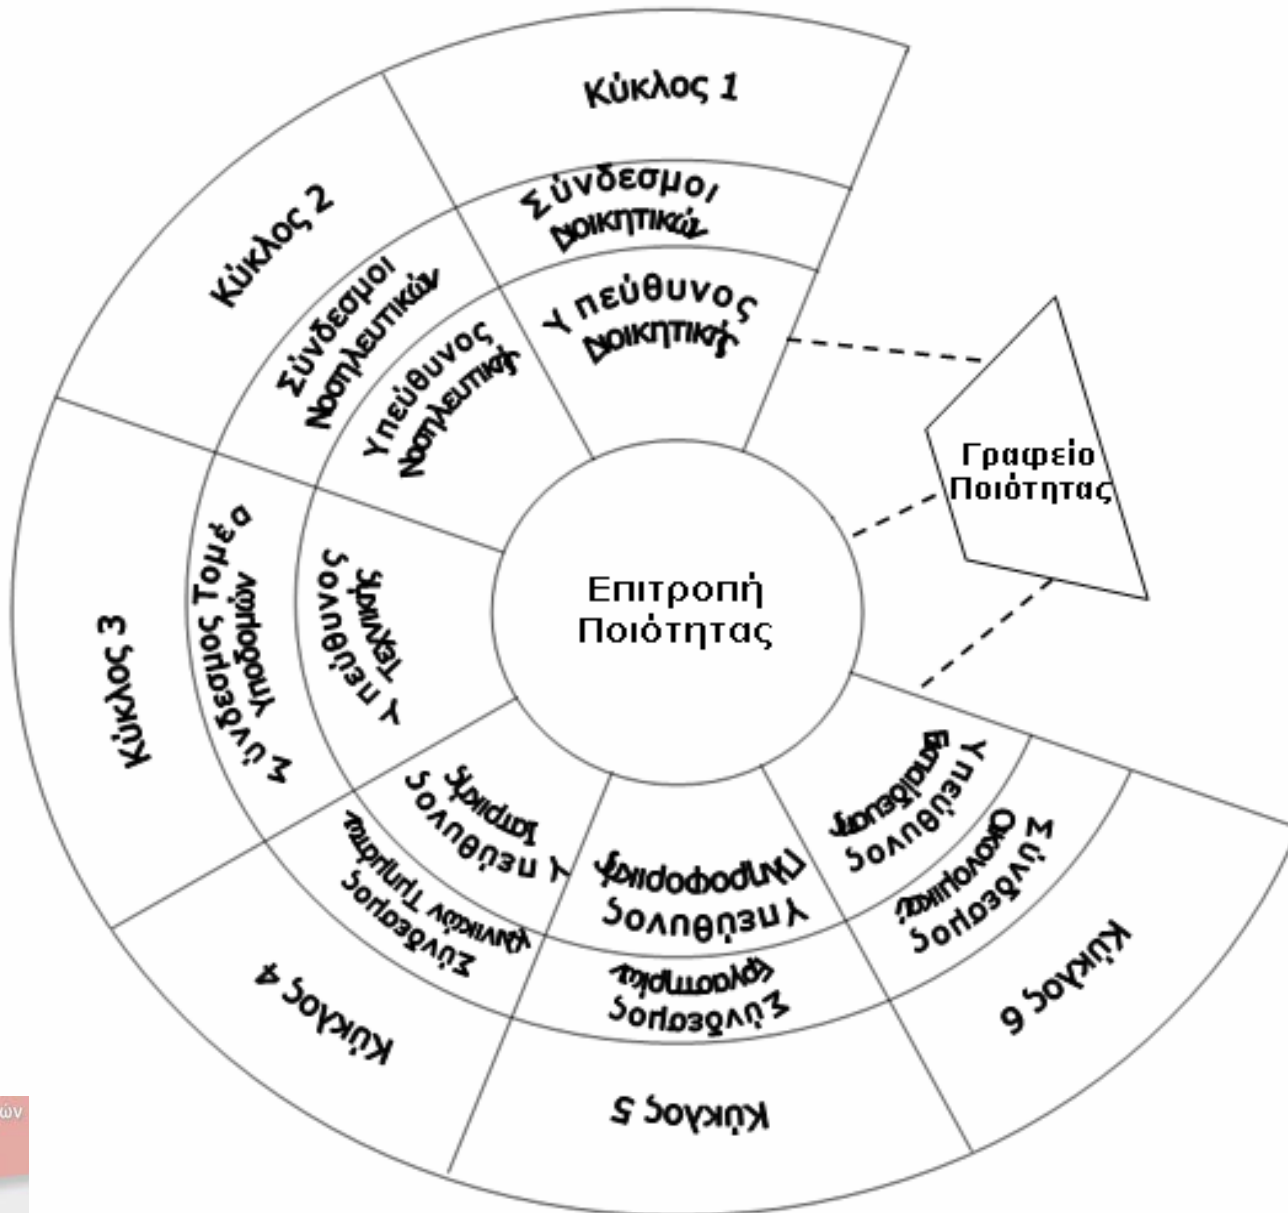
Κύκλος 1

Σύνδεσμοι Διοικητικών

Υπεύθυνος Διοικητικής

Κύκλος 2

Σύνδεσμοι Νοσηλευτικών

Υπεύθυνος Νοσηλευτικής

Κύκλος 3

Σύνδεσμος Τομέα Υποδομών

Υπεύθυνος Τεχνικής

Επιτροπή Ποιότητας

Γραφείο Ποιότητας

Υπεύθυνος Ιατρικής

Σύνδεσμοι Κλινικών Τμημάτων

Κύκλος 4

Υπεύθυνος Πληροφορικής

Σύνδεσμοι Εργαστηρίων

Κύκλος 5

Υπεύθυνος Επιστασίας

Σύνδεσμοι Οικονομικής

Κύκλος 6

ών